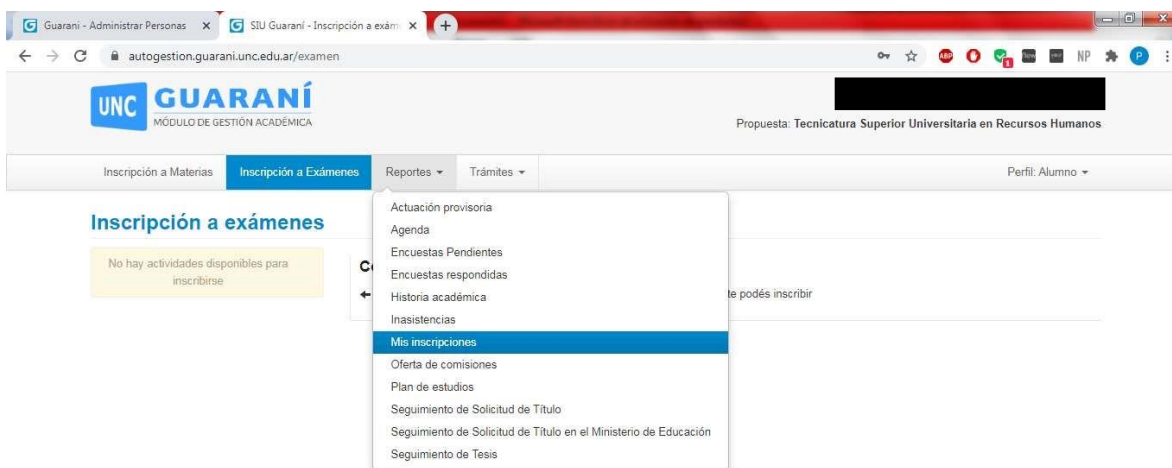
Guarani - Administrar Personas ×
SIU Guaraní - Inscripción a exám ×
+

autogestion.guarani.unc.edu.ar/examen

NP

P

UNC GUARANÍ
MÓDULO DE GESTIÓN ACADÉMICA

Propuesta: Tecnicatura Superior Universitaria en Recursos Humanos

Inscripción a Materias
Inscripción a Exámenes
Reportes ▾
Trámites ▾
Perfil: Alumno ▾

Inscripción a exámenes

No hay actividades disponibles para inscribirse

C

←

te podés inscribir

Actuación provisoria
Agenda
Encuestas Pendientes
Encuestas respondidas
Historia académica
Inasistencias
Mis inscripciones
Oferta de comisiones
Plan de estudios
Seguimiento de Solicitud de Título
Seguimiento de Solicitud de Título en el Ministerio de Educación
Seguimiento de Tesis